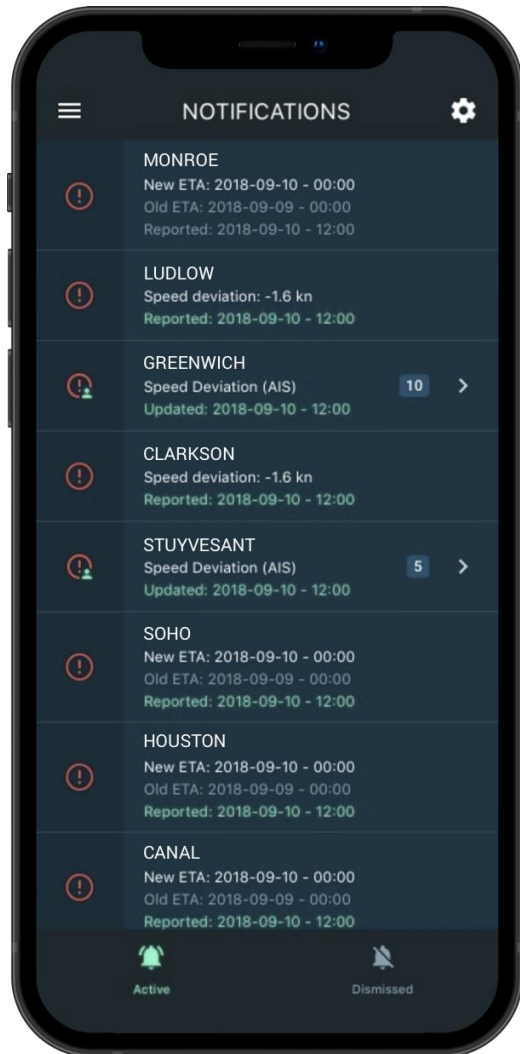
NOTIFICATIONS

MONROE
New ETA: 2018-09-10 - 00:00
Old ETA: 2018-09-09 - 00:00
Reported: 2018-09-10 - 12:00

LUDLOW
Speed deviation: -1.6 kn
Reported: 2018-09-10 - 12:00

GREENWICH
Speed Deviation (AIS)
Updated: 2018-09-10 - 12:00
10

CLARKSON
Speed deviation: -1.6 kn
Reported: 2018-09-10 - 12:00

STUYVESANT
Speed Deviation (AIS)
Updated: 2018-09-10 - 12:00
5

SOHO
New ETA: 2018-09-10 - 00:00
Old ETA: 2018-09-09 - 00:00
Reported: 2018-09-10 - 12:00

HOUSTON
New ETA: 2018-09-10 - 00:00
Old ETA: 2018-09-09 - 00:00
Reported: 2018-09-10 - 12:00

CANAL
New ETA: 2018-09-10 - 00:00
Old ETA: 2018-09-09 - 00:00
Reported: 2018-09-10 - 12:00

Active
Dismissed